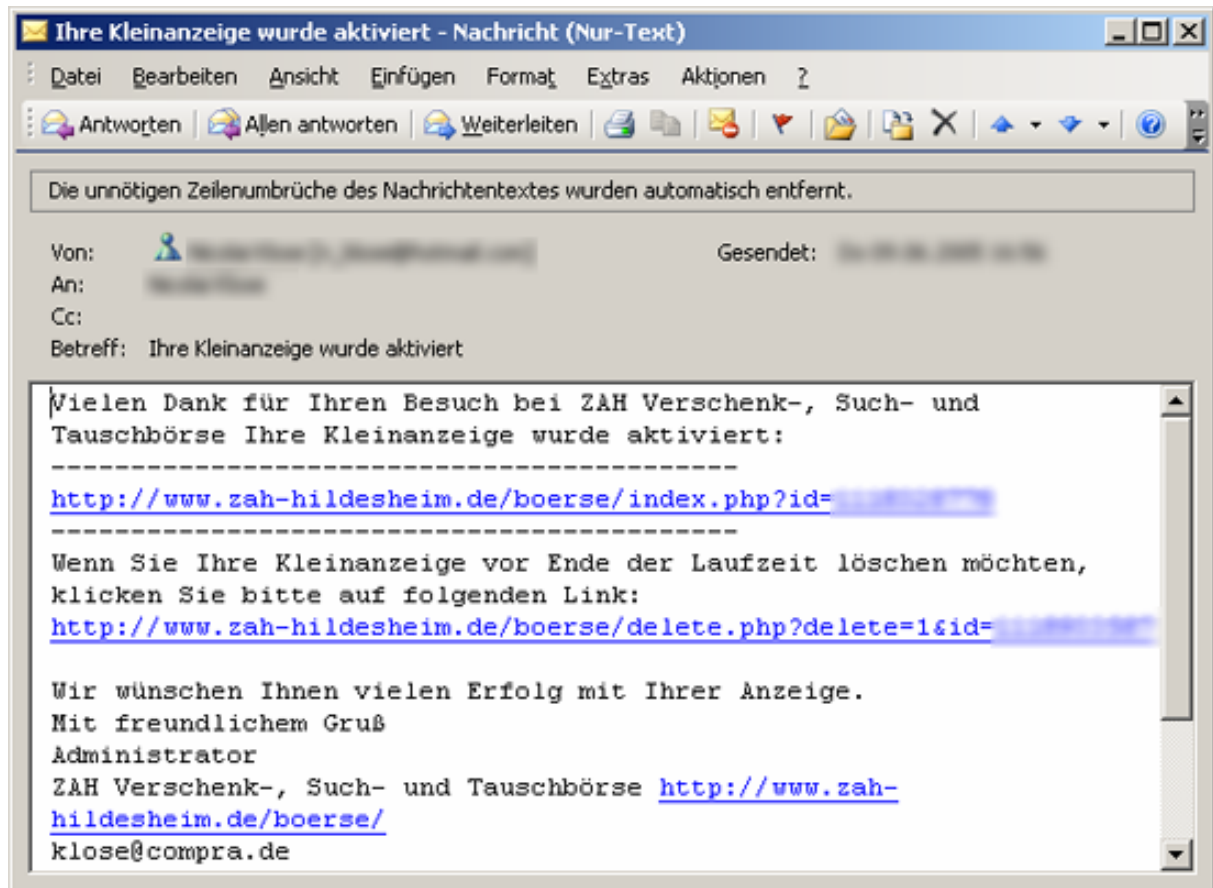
Ihre Kleinanzeige wurde aktiviert - Nachricht (Nur-Text)

Datei Bearbeiten Ansicht Einfügen Format Extras Aktionen ?

Antworten | Allen antworten | Weiterleiten

Die unnötigen Zeilenumbrüche des Nachrichtentextes wurden automatisch entfernt.

Von: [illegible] Gesendet: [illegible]
An: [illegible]
Cc:
Betreff: Ihre Kleinanzeige wurde aktiviert

Vielen Dank für Ihren Besuch bei ZAH Verschenk-, Such- und Tauschbörse Ihre Kleinanzeige wurde aktiviert:
-----------------------------------------
http://www.zah-hildesheim.de/boerse/index.php?id=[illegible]
-----------------------------------------
Wenn Sie Ihre Kleinanzeige vor Ende der Laufzeit löschen möchten, klicken Sie bitte auf folgenden Link:
http://www.zah-hildesheim.de/boerse/delete.php?delete=1&id=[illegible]

Wir wünschen Ihnen vielen Erfolg mit Ihrer Anzeige.
Mit freundlichem Gruß
Administrator
ZAH Verschenk-, Such- und Tauschbörse http://www.zah-hildesheim.de/boerse/
klose@compra.de